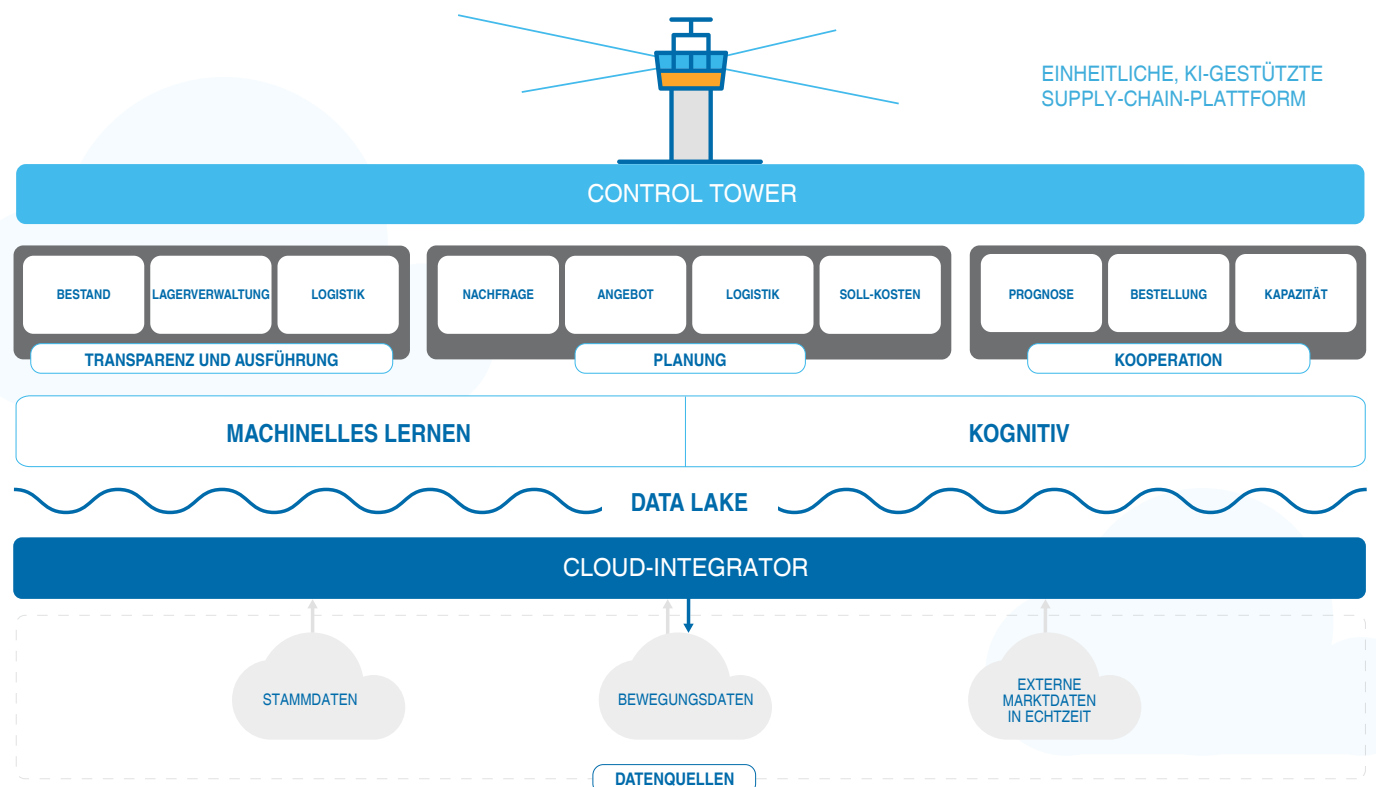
EINHEITLICHE, KI-GESTÜTZTE SUPPLY-CHAIN-PLATTFORM

CONTROL TOWER

BESTAND LAGERVERWALTUNG LOGISTIK
TRANSPARENZ UND AUSFÜHRUNG

NACHFRAGE ANGEBOT LOGISTIK SOLL-KOSTEN
PLANUNG

PROGNOSE BESTELLUNG KAPAZITÄT
KOOPERATION

MACHINELLES LERNEN

KOGNITIV

DATA LAKE

CLOUD-INTEGRATOR

STAMMDATEN

BEWEGUNGSDATEN

EXTERNE MARKTDATEN IN ECHTZEIT

DATENQUELLEN